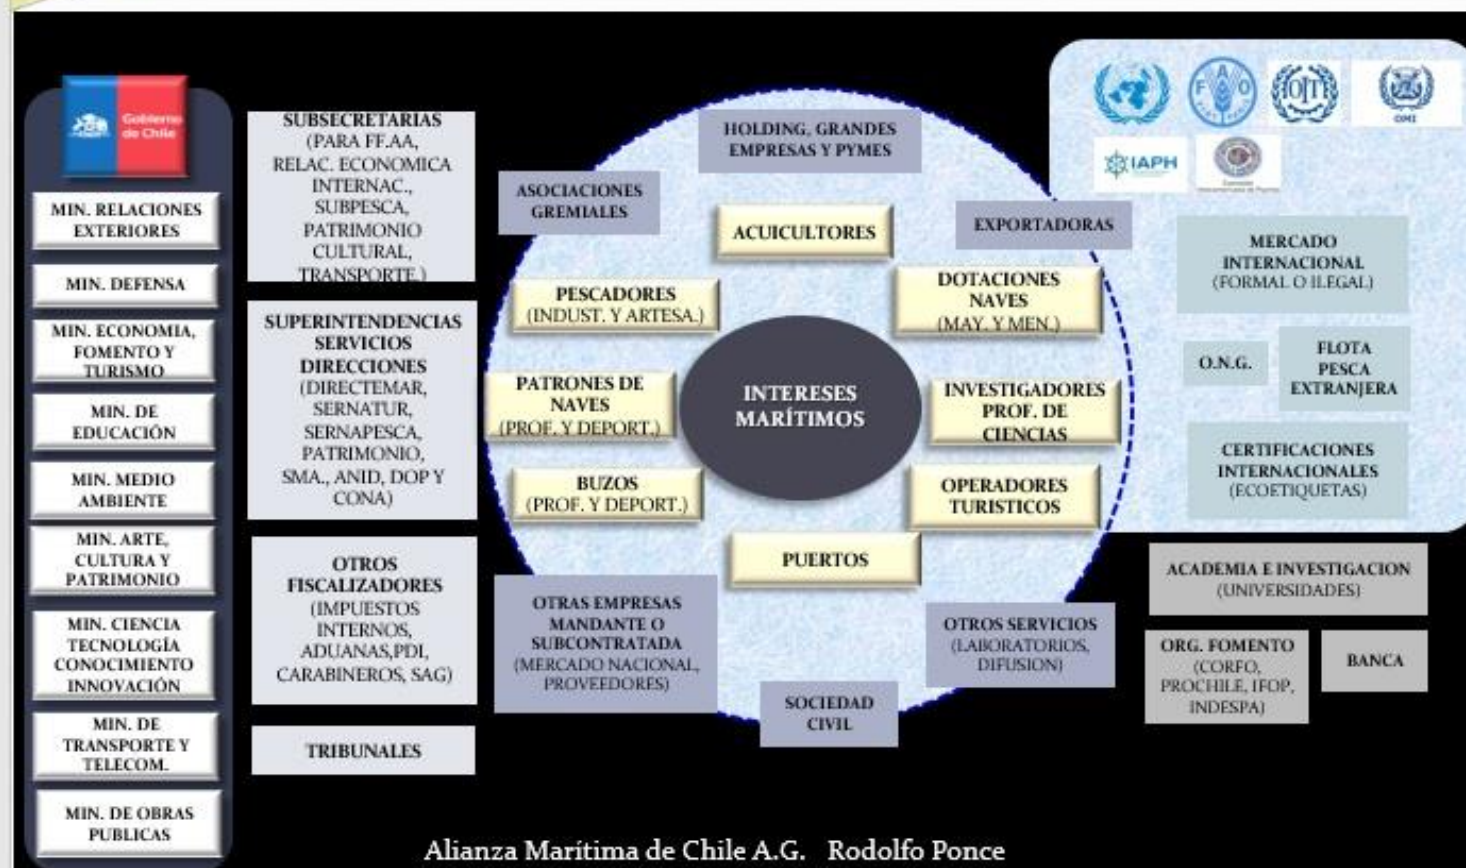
Gobierno de Chile

MIN. RELACIONES EXTERIORES

MIN. DEFENSA

MIN. ECONOMIA, FOMENTO Y TURISMO

MIN. DE EDUCACIÓN

MIN. MEDIO AMBIENTE

MIN. ARTE, CULTURA Y PATRIMONIO

MIN. CIENCIA TECNOLOGÍA CONOCIMIENTO INNOVACIÓN

MIN. DE TRANSPORTE Y TELECOM.

MIN. DE OBRAS PUBLICAS

SUBSECRETARIAS (PARA FF.AA, RELAC. ECONOMICA INTERNAC., SUBPESCA, PATRIMONIO CULTURAL, TRANSPORTE.)

SUPERINTENDENCIAS SERVICIOS DIRECCIONES (DIRECTEMAR, SERNATUR, SERNAPESCA, PATRIMONIO, SMA., ANID, DOP Y CONA)

OTROS FISCALIZADORES (IMPUESTOS INTERNOS, ADUANAS,PDI, CARABINEROS, SAG)

TRIBUNALES

HOLDING, GRANDES EMPRESAS Y PYMES

ASOCIACIONES GREMIALES

ACUICULTORES

EXPORTADORAS

PESCADORES (INDUST. Y ARTESA.)

DOTACIONES NAVES (MAY. Y MEN.)

PATRONES DE NAVES (PROF. Y DEPORT.)

INTERESES MARÍTIMOS

INVESTIGADORES PROF. DE CIENCIAS

BUZOS (PROF. Y DEPORT.)

OPERADORES TURISTICOS

PUERTOS

OTRAS EMPRESAS MANDANTE O SUBCONTRATADA (MERCADO NACIONAL, PROVEEDORES)

OTROS SERVICIOS (LABORATORIOS, DIFUSION)

SOCIEDAD CIVIL

IAPH

OMI

MERCADO INTERNACIONAL (FORMAL O ILEGAL)

O.N.G.

FLOTA PESCA EXTRANJERA

CERTIFICACIONES INTERNACIONALES (ECOETIQUETAS)

ACADEMIA E INVESTIGACION (UNIVERSIDADES)

ORG. FOMENTO (CORFO, PROCHILE, IFOP, INDESPA)

BANCA

Alianza Marítima de Chile A.G. Rodolfo Ponce